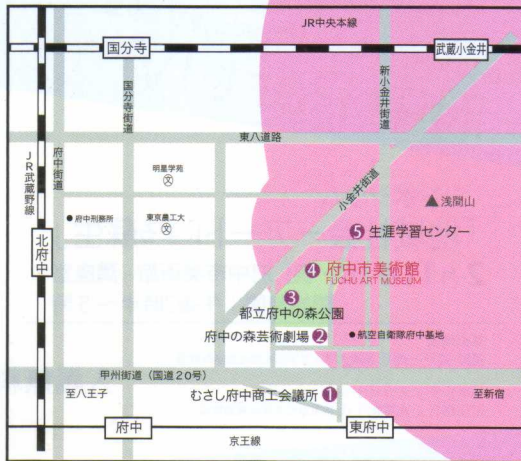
JR中央本線

国分寺

武蔵小金井

国分寺街道

新小金井街道

東八道路

JR武蔵野線

府中街道

明星学苑

府中刑務所

東京農工大

小金井街道

浅間山

⑤ 生涯学習センター

北府中

④ 府中市美術館
FUCHU ART MUSEUM

③ 都立府中の森公園

府中の森芸術劇場 ②

航空自衛隊府中基地

甲州街道（国道20号）

至八王子

むさし府中商工会議所 ①

至新宿

府中

東府中

京王線